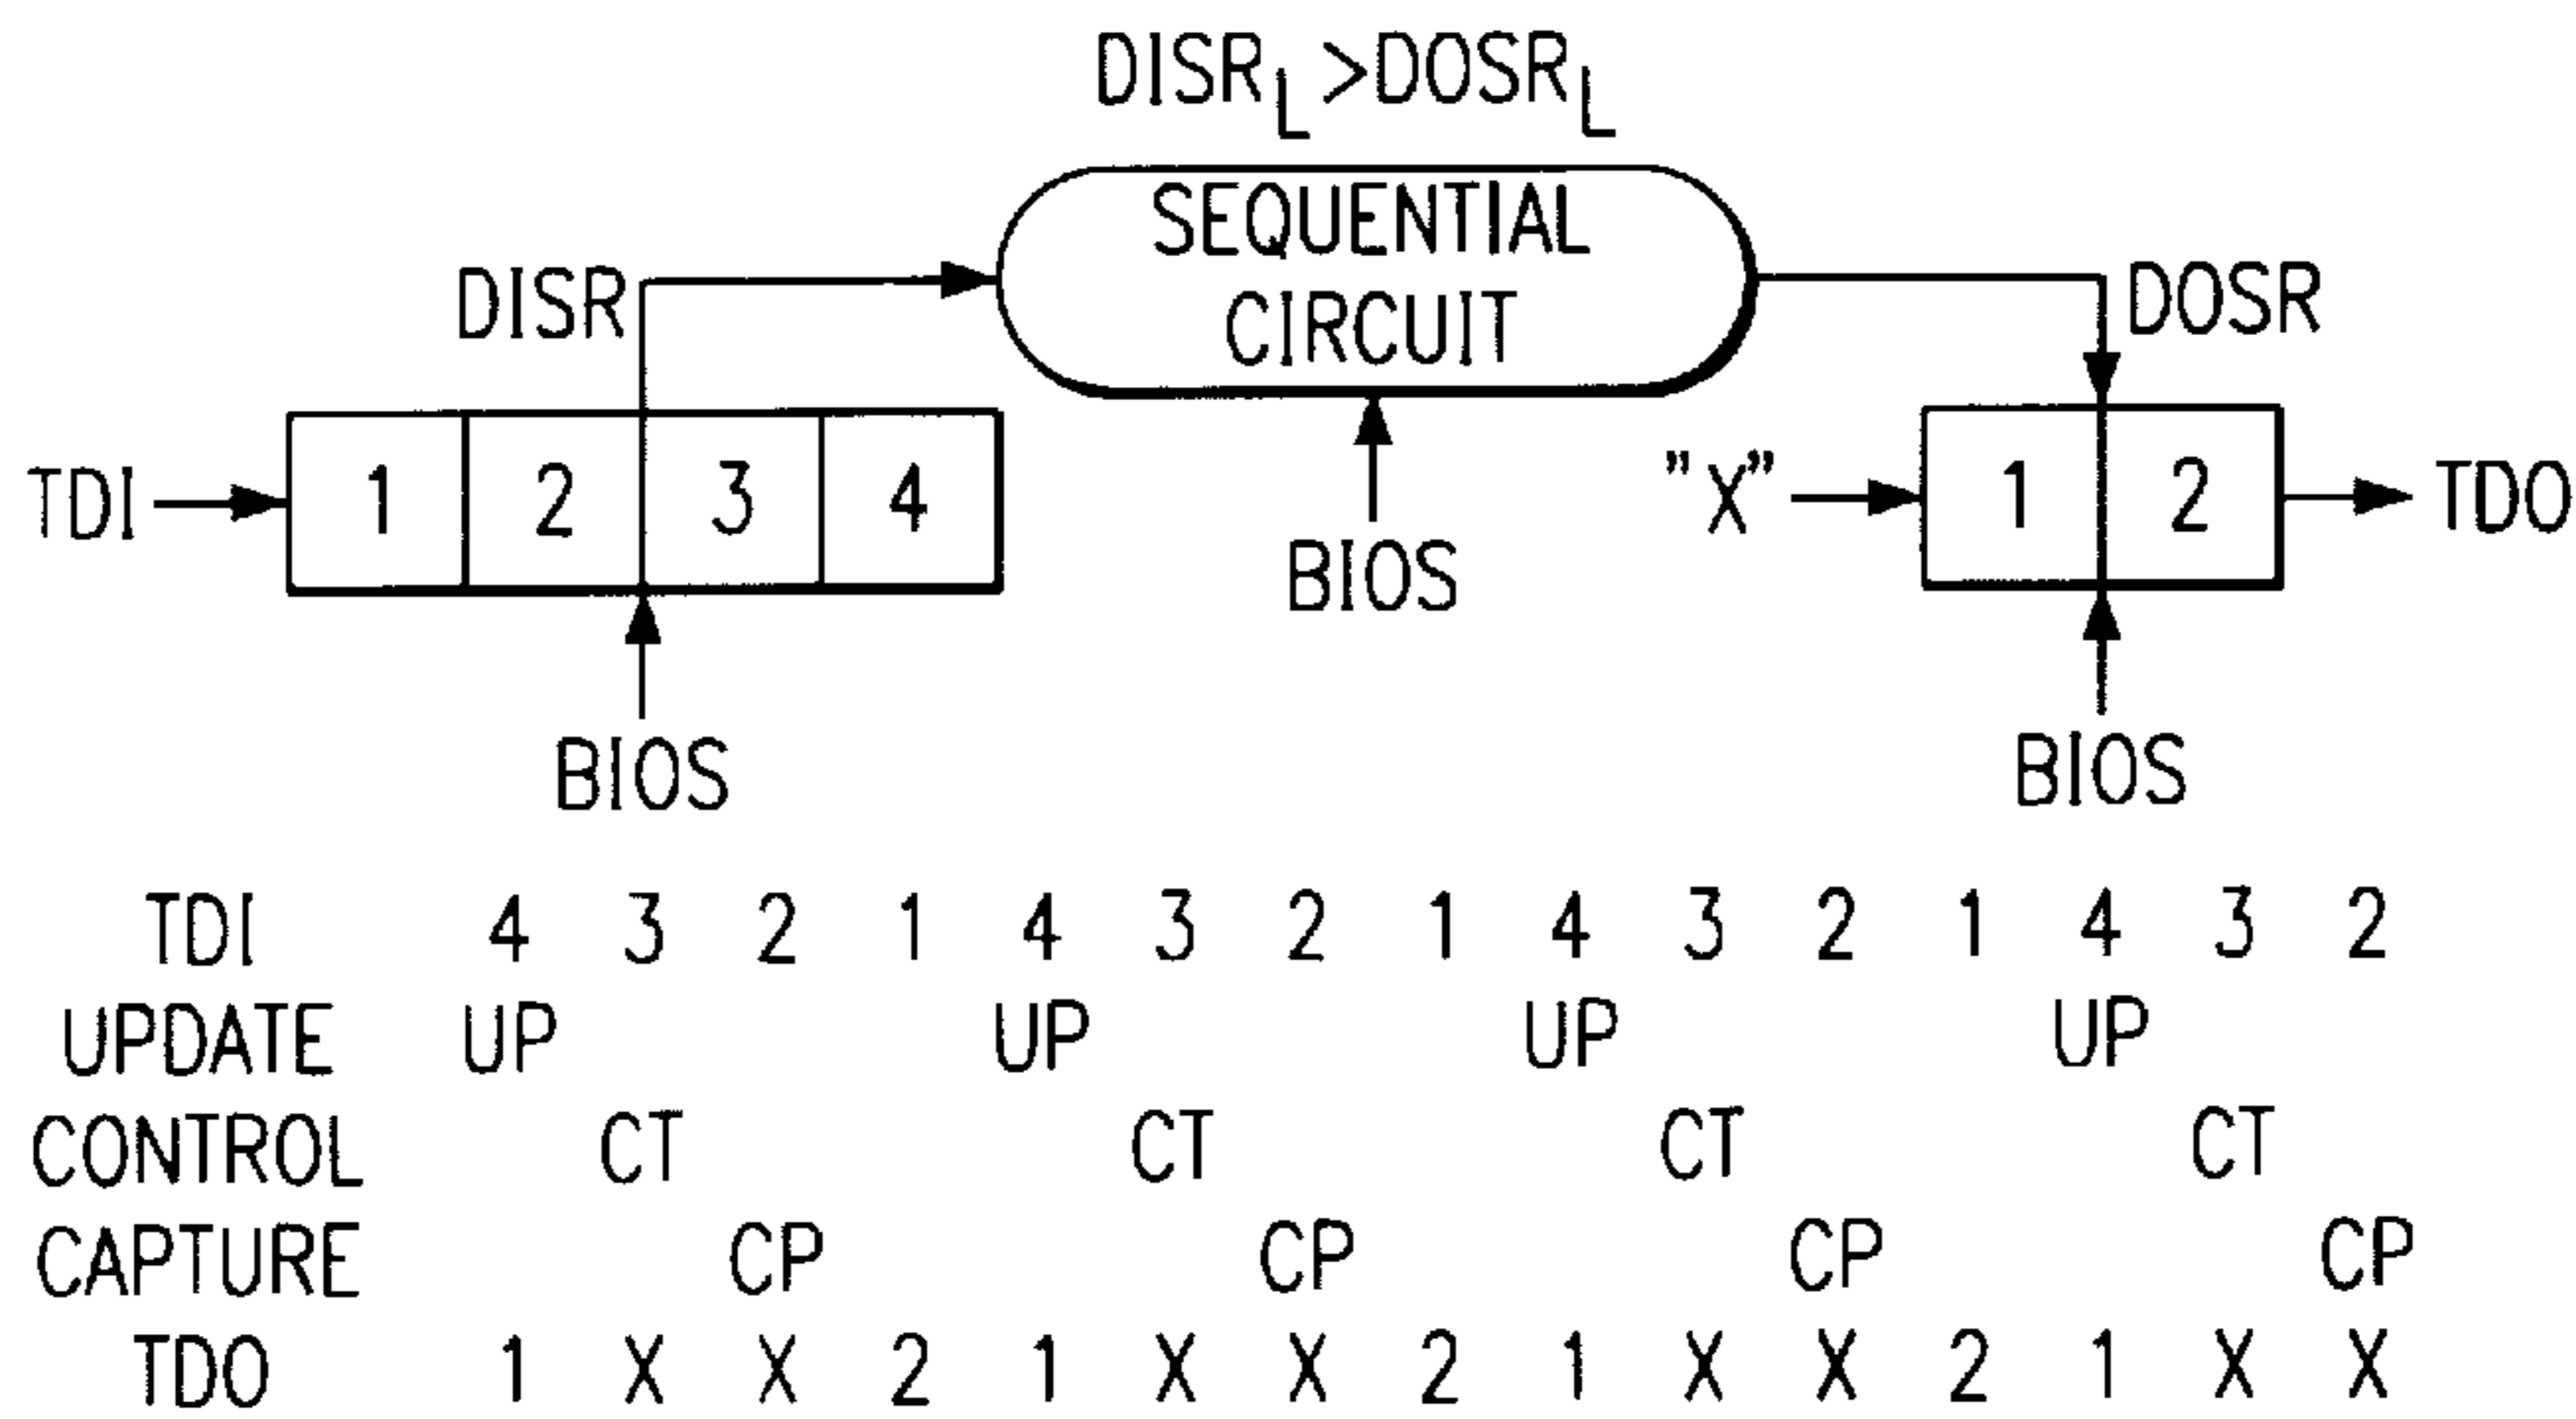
$DISR_L > DOSR_L$

SEQUENTIAL CIRCUIT

DISR

DOSR

TDI

1 2 3 4

BIOS

BIOS

"X"

1 2

TDO

BIOS

| TDI | 4 | 3 | 2 | 1 | 4 | 3 | 2 | 1 | 4 | 3 | 2 | 1 | 4 | 3 | 2 |
|---|---|---|---|---|---|---|---|---|---|---|---|---|---|---|---|
| UPDATE | UP | | | | UP | | | | UP | | | | UP | | |
| CONTROL | | CT | | | | CT | | | | CT | | | | CT | |
| CAPTURE | | | CP | | | | CP | | | | CP | | | | CP |
| TDO | 1 | X | X | 2 | 1 | X | X | 2 | 1 | X | X | 2 | 1 | X | X |